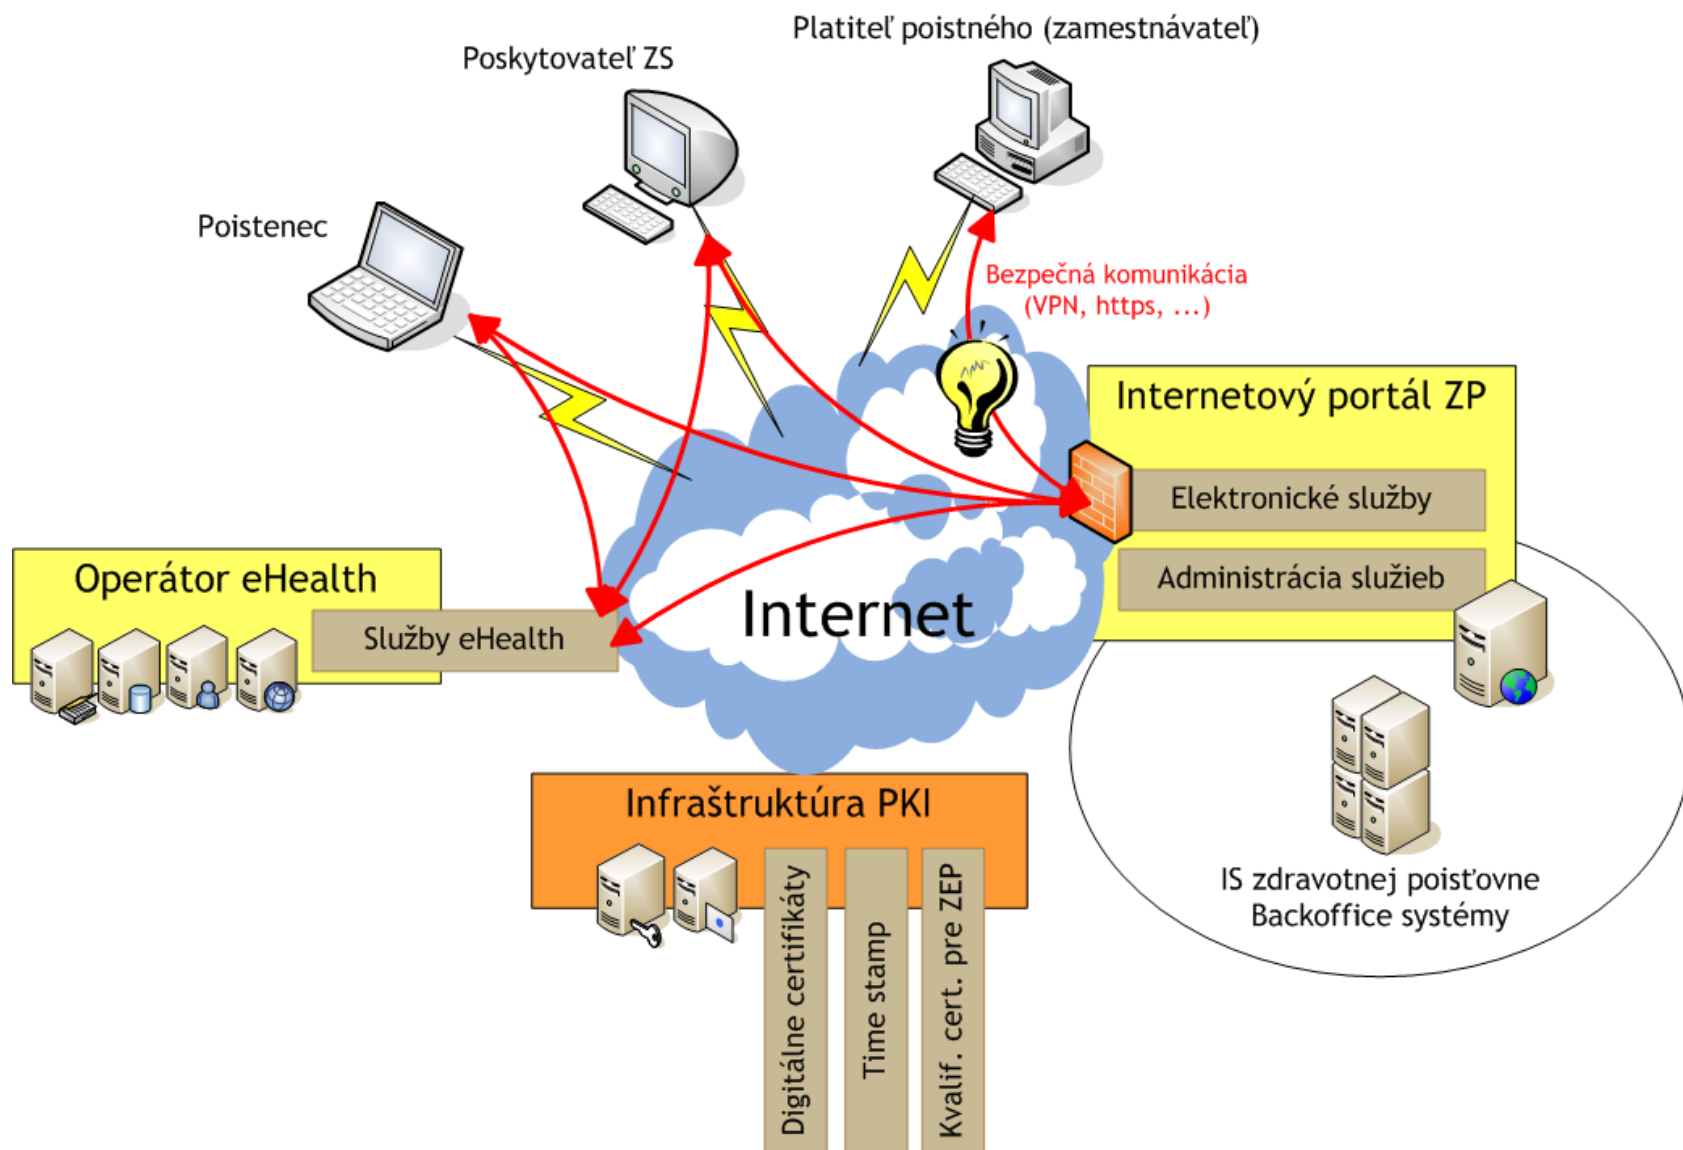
Platiteľ poistného (zamestnávateľ)

Poskytovateľ ZS

Poistenec

Bezpečná komunikácia (VPN, https, ...)

Internetový portál ZP

Elektronické služby

Administrácia služieb

Operátor eHealth

Služby eHealth

Internet

Infraštruktúra PKI

Digitálne certifikáty

Time stamp

Kvalif. cert. pre ZEP

IS zdravotnej poisťovne
Backoffice systémy